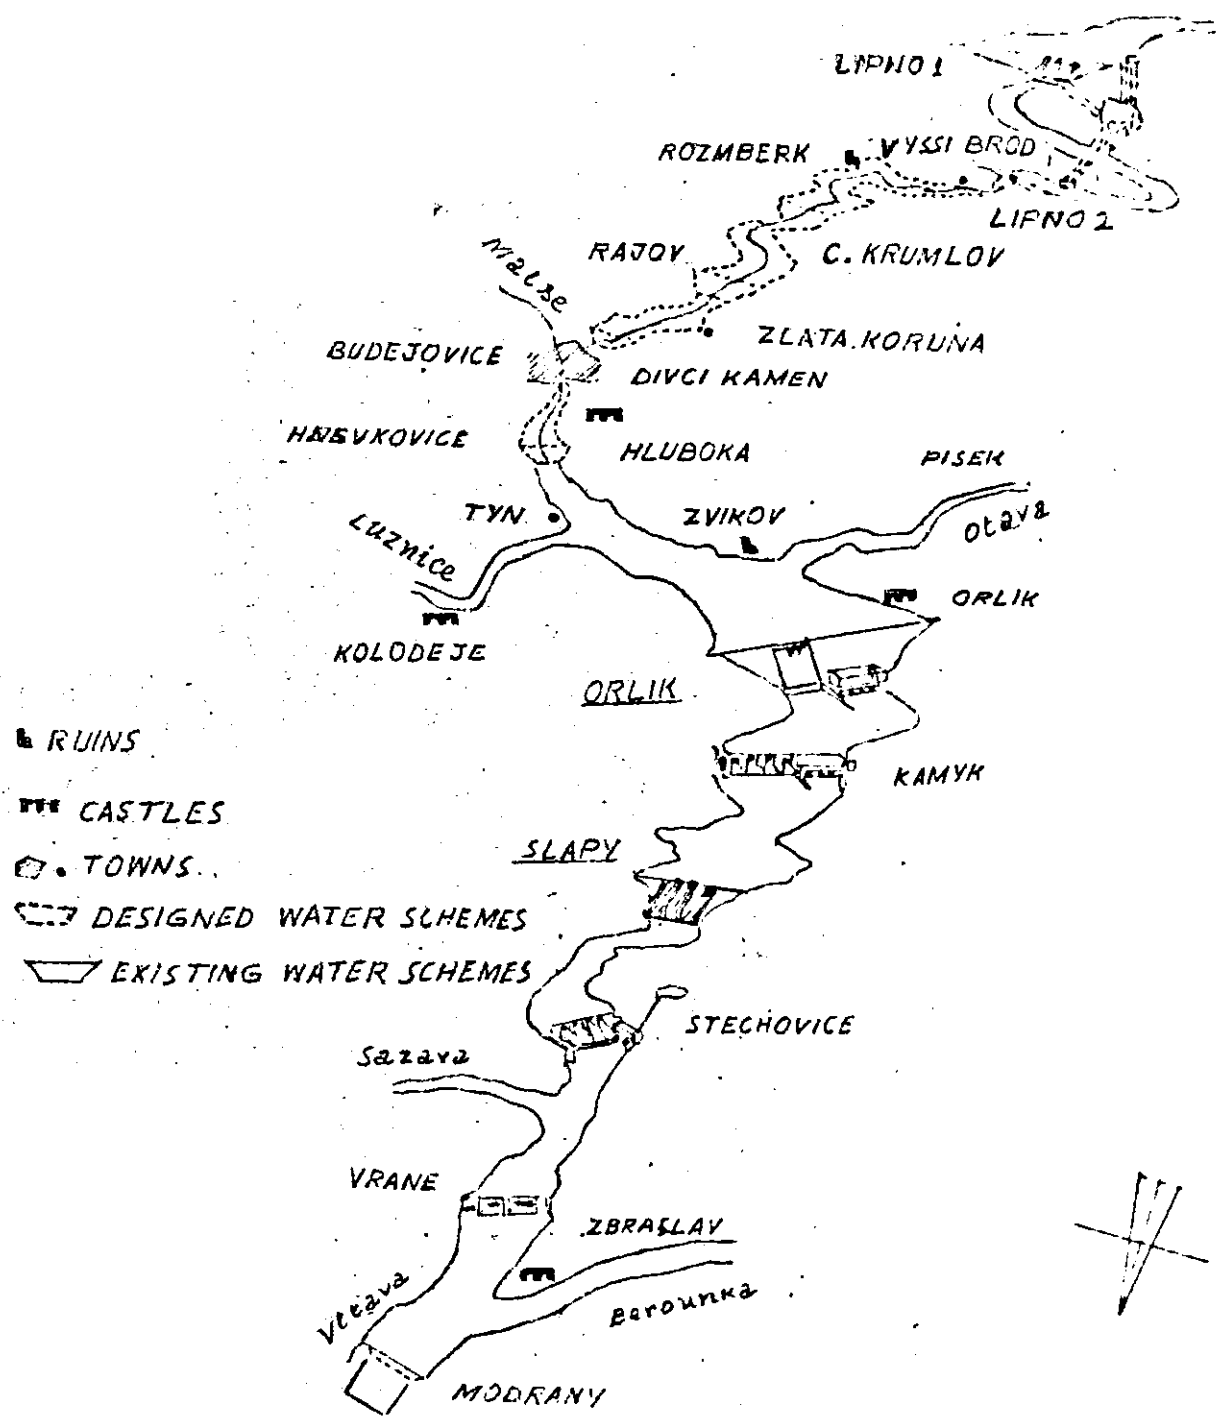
LIPNO 1

ROZMBERK

VYSSI BROD

LIPNO 2

RAJOV

C. KRUMLOV

Malse

ZLATA KORUNA

BUDEJOVICE

DIVCI KAMEN

HNEVKOVICE

HLUBOKA

PISEK

TYN

ZVIKOV

otava

Luznice

ORLIK

KOLODEJE

ORLIK

RUINS

CASTLES

TOWNS

DESIGNED WATER SCHEMES

EXISTING WATER SCHEMES

KAMYK

SLAPY

STECHOVICE

Sazava

VRANE

ZBRASLAV

Vltava

Berounka

MODRANY